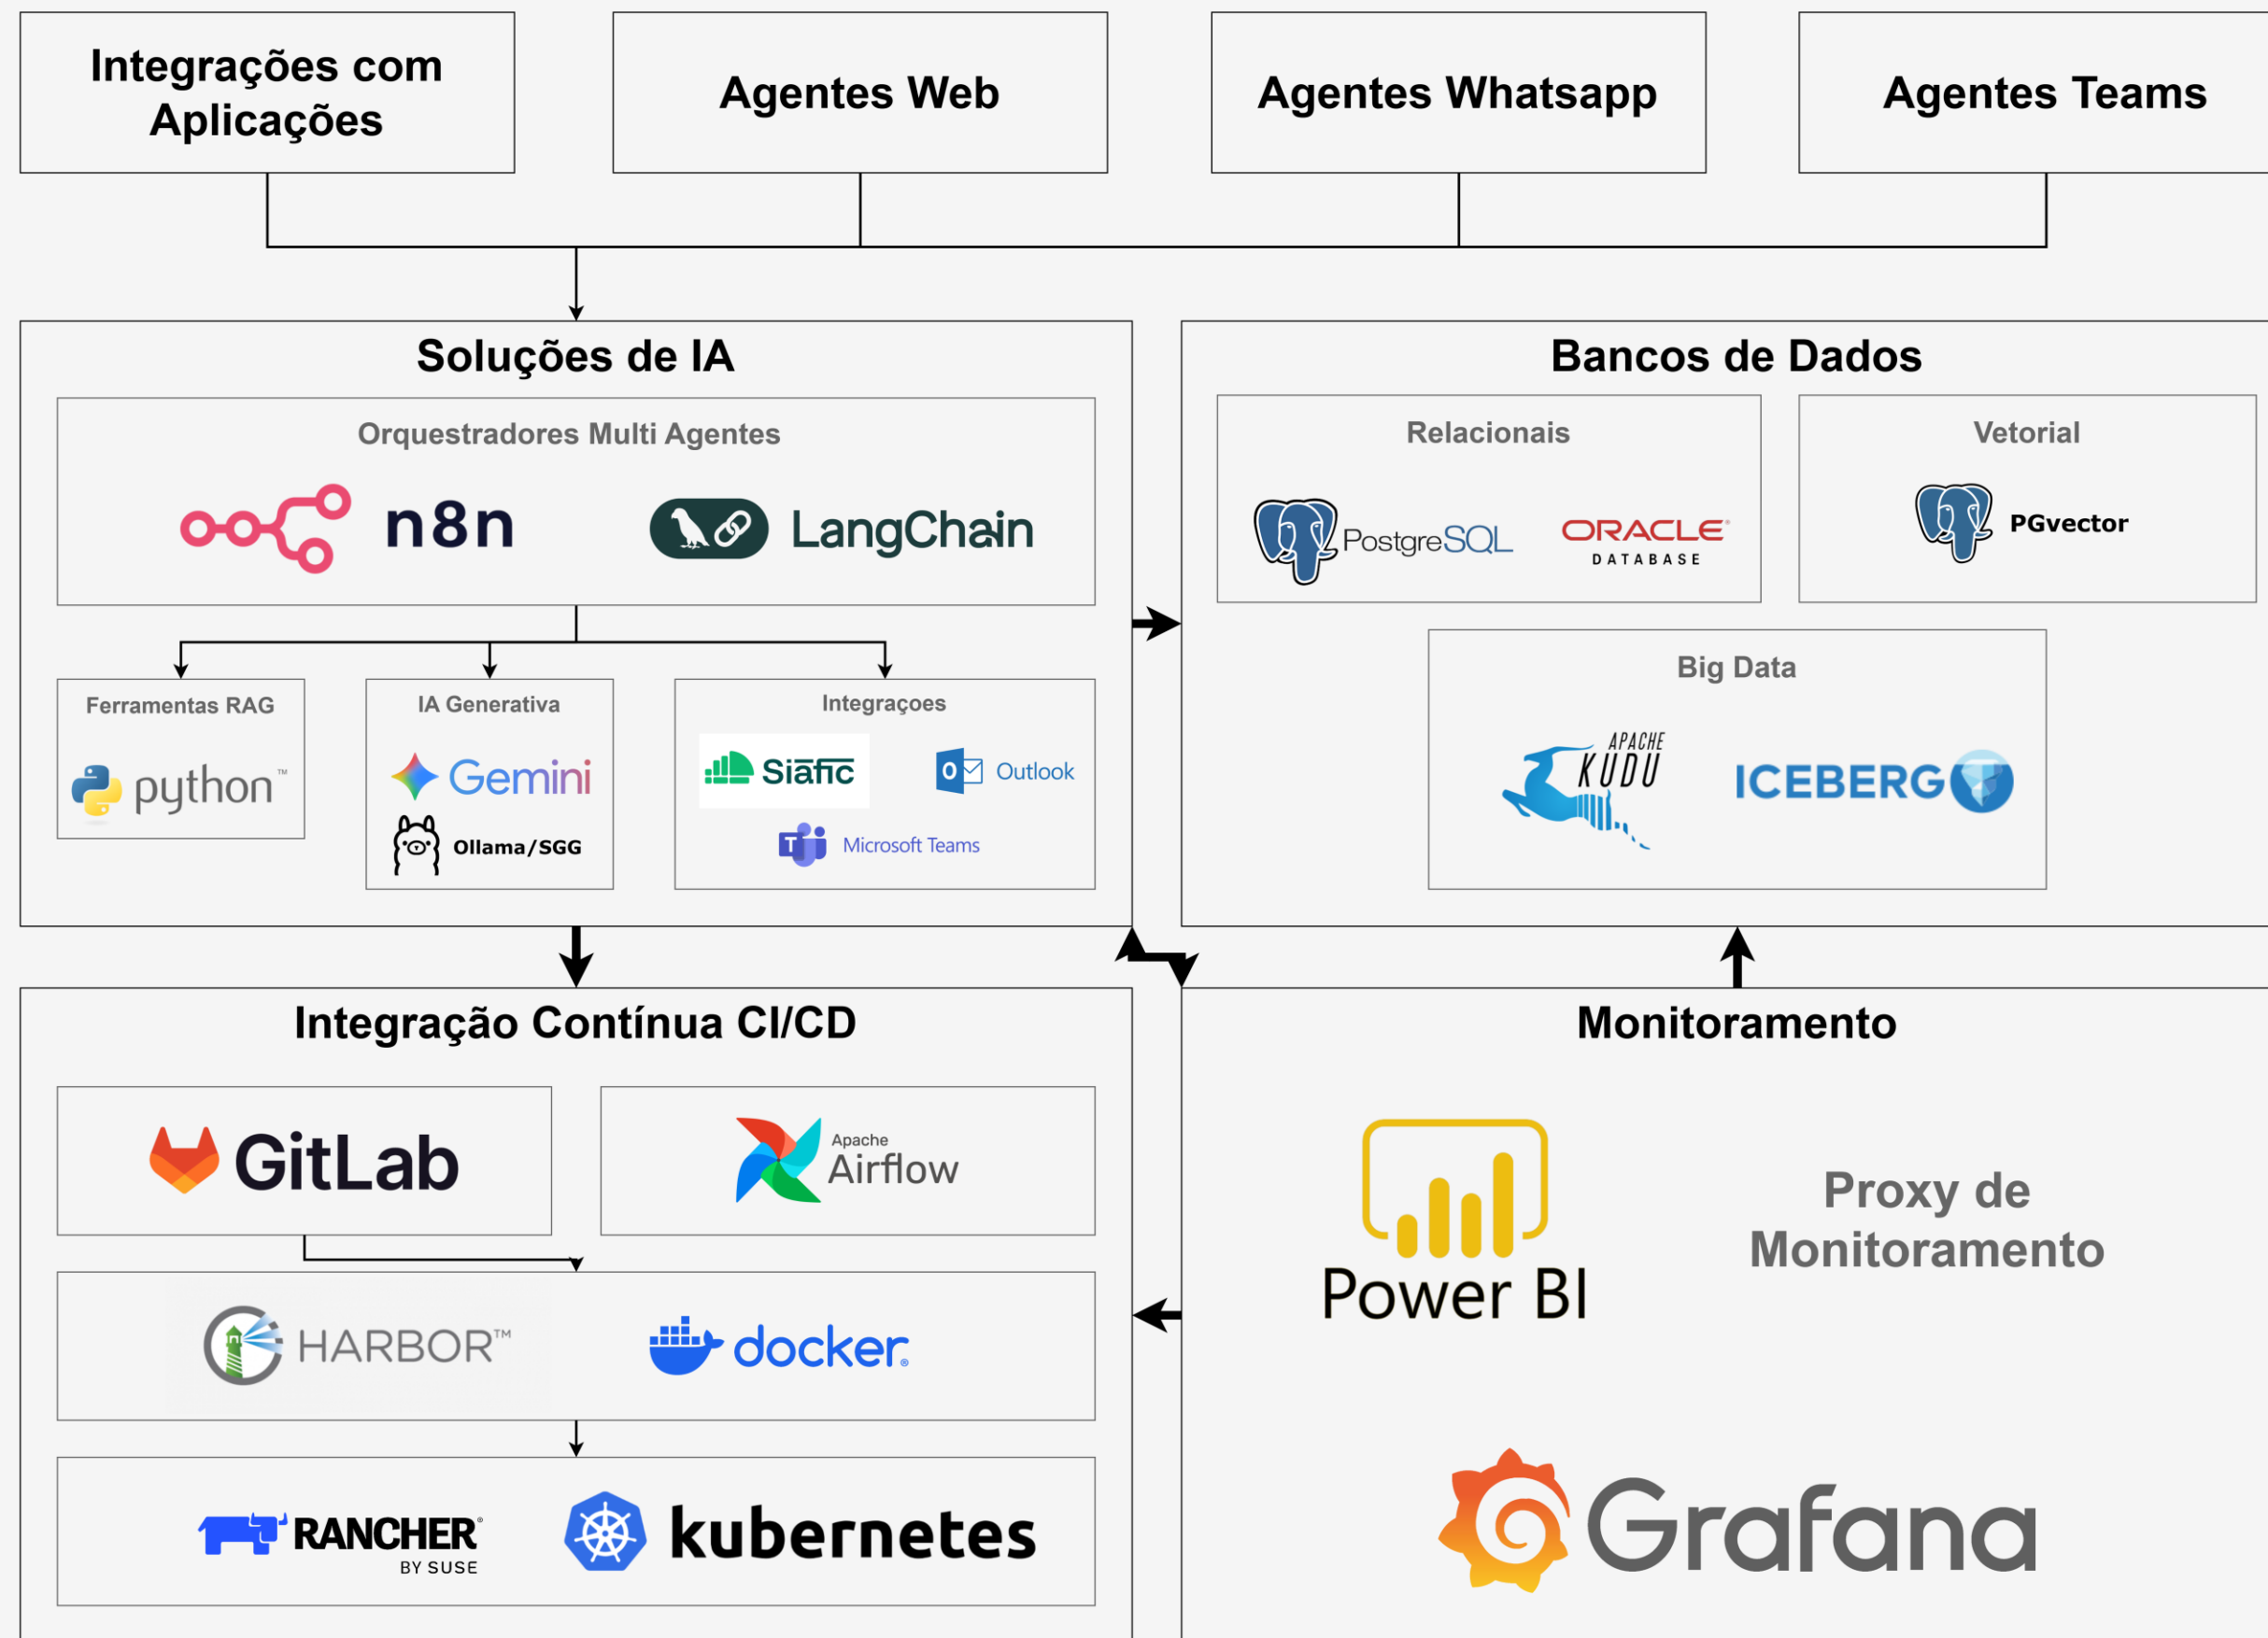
Integrações com Aplicações

Agentes Web

Agentes Whatsapp

Agentes Teams

Soluções de IA

Orquestradores Multi Agentes

n8n

LangChain

Ferramentas RAG

python™

IA Generativa

Gemini

Ollama/SGG

Integraçoes

Siafic

Outlook

Microsoft Teams

Bancos de Dados

Relacionais

PostgreSQL

ORACLE® DATABASE

Vetorial

PGvector

Big Data

APACHE KUDU

ICEBERG

Integração Contínua CI/CD

GitLab

Apache Airflow

HARBOR™

docker®

RANCHER® BY SUSE

kubernetes

Monitoramento

Power BI

Proxy de Monitoramento

Grafana